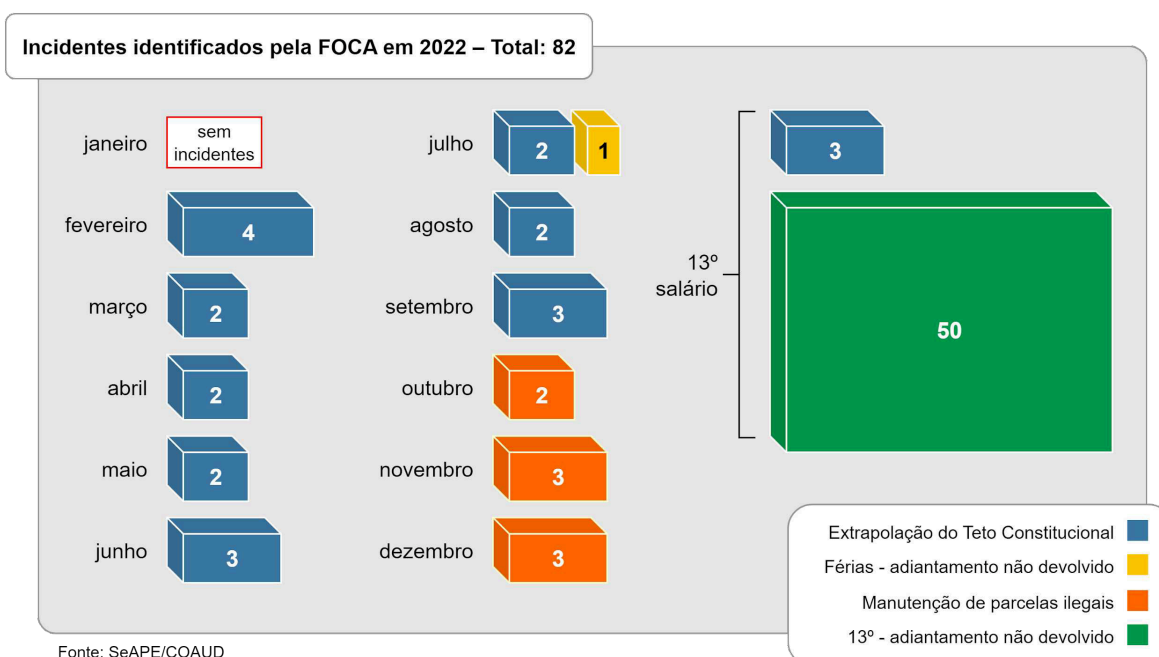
Incidentes identificados pela FOCA em 2022 – Total: 82

janeiro sem incidentes

fevereiro 4

março 2

abril 2

maio 2

junho 3

julho 2 1

agosto 2

setembro 3

outubro 2

novembro 3

dezembro 3

13º salário 3 50

Extrapolação do Teto Constitucional

Férias - adiantamento não devolvido

Manutenção de parcelas ilegais

13º - adiantamento não devolvido

Fonte: SeAPE/COAUD